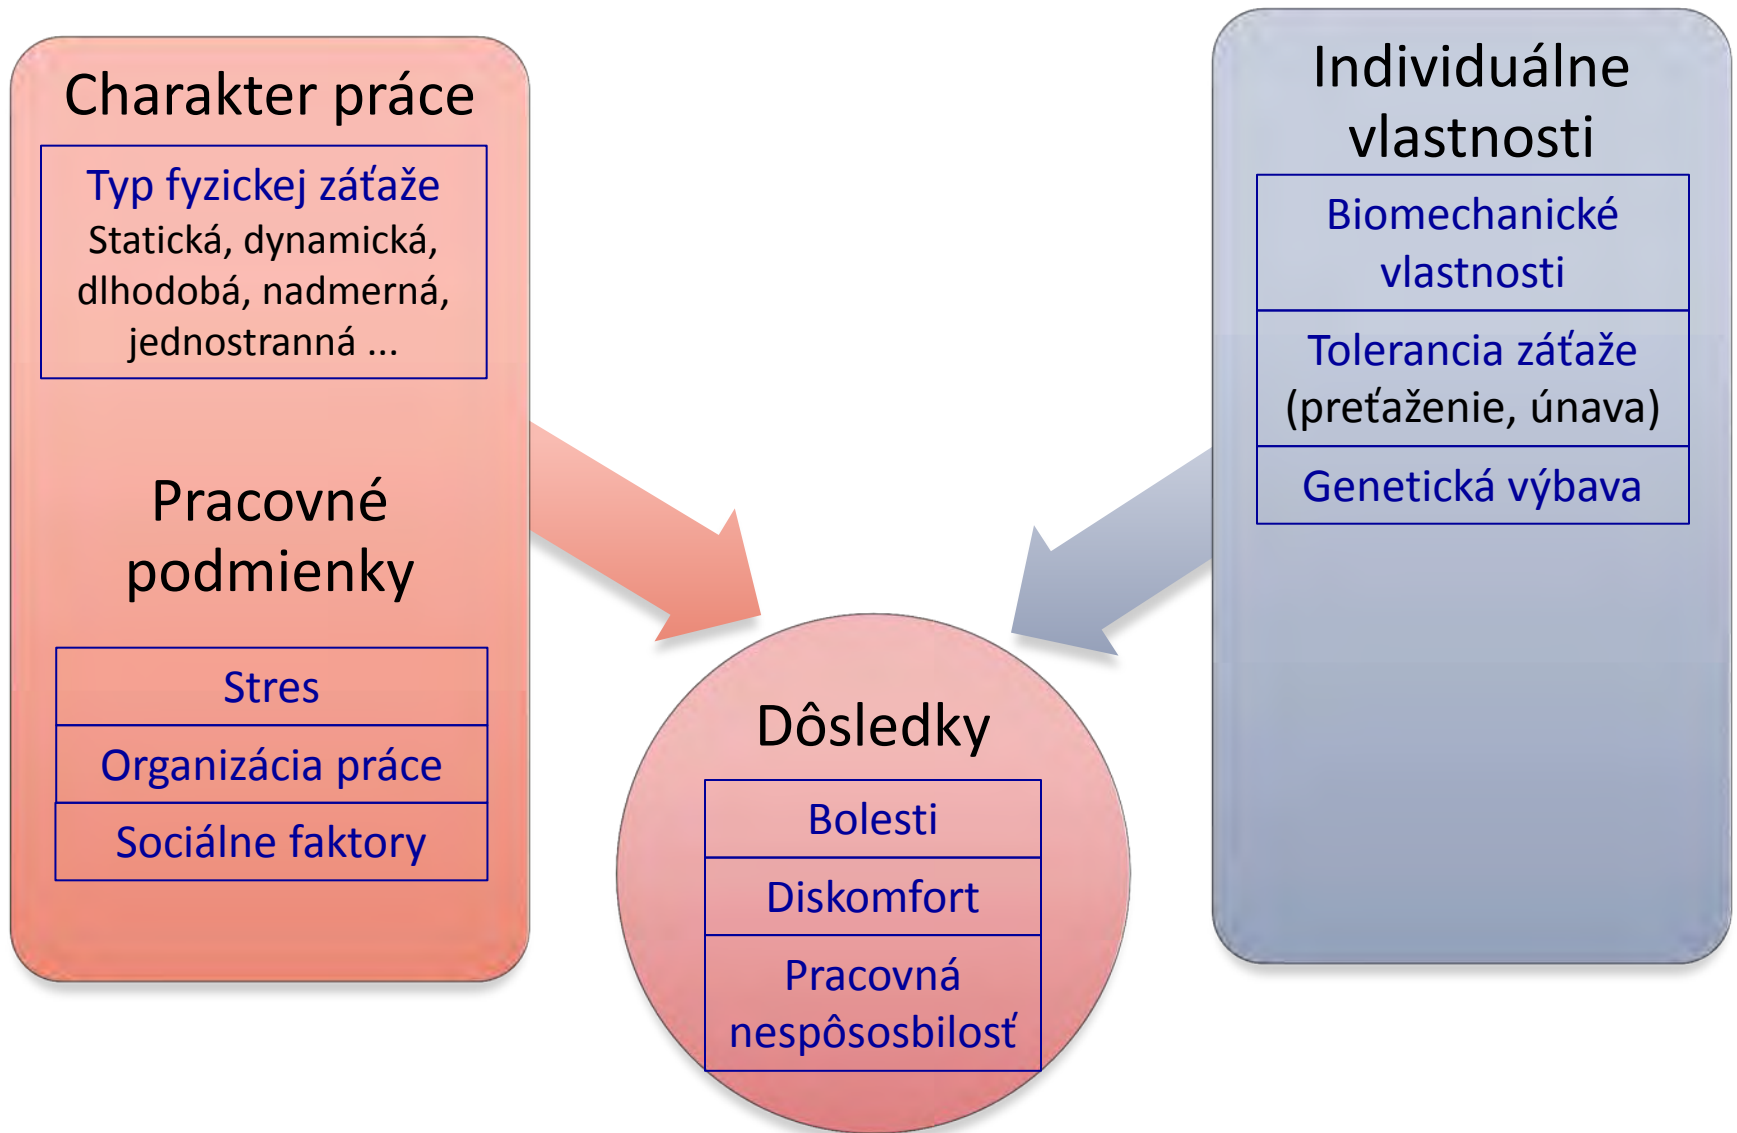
Charakter práce

Typ fyzickej záťaže
Statická, dynamická, dlhodobá, nadmerná, jednostranná ...

Pracovné podmienky

Stres

Organizácia práce

Sociálne faktory

Dôsledky

Bolesti

Diskomfort

Pracovná nespôsosbilosť

Individuálne vlastnosti

Biomechanické vlastnosti

Tolerancia záťaže (preťaženie, únava)

Genetická výbava